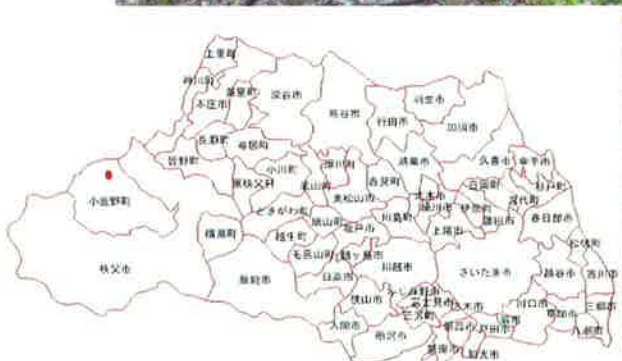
上里町
神川町
美里町
本庄市
深谷市
熊谷市
行田市
羽生市
加須市
長瀞町
寄居町
皆野町
小川町
滑川町
鴻巣市
久喜市
幸手市
東秩父村
嵐山町
吉見町
北本市
白岡町
杉戸町
小鹿野町
ときがわ町
東松山市
桶川市
蓮田市
宮代町
鳩山町
川島町
伊奈町
春日部市
横瀬町
越生町
坂戸市
上尾市
毛呂山町
鶴ヶ島市
松伏町
日高市
川越市
さいたま市
越谷市
吉川市
秩父市
飯能市
狭山市
入間市
所沢市
三郷市
八潮市
草加市
川口市